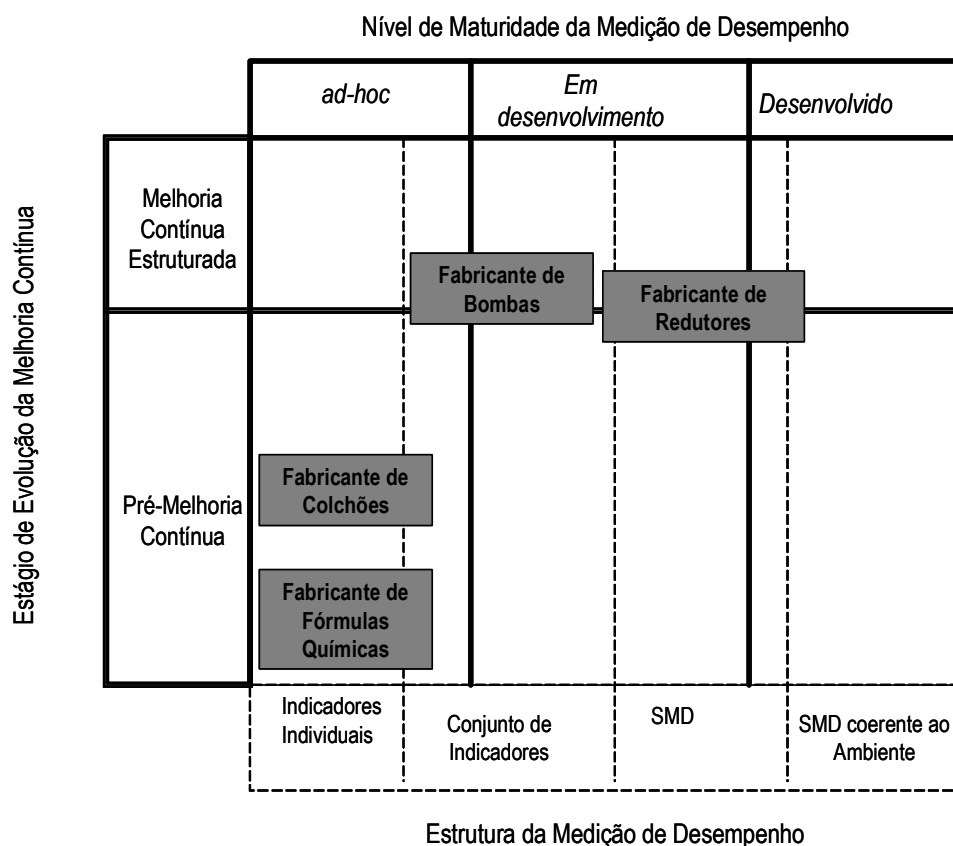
Nível de Maturidade da Medição de Desempenho

ad-hoc

Em desenvolvimento

Desenvolvido

Estágio de Evolução da Melhoria Contínua

Melhoria Contínua Estruturada

Pré-Melhoria Contínua

Fabricante de Bombas

Fabricante de Redutores

Fabricante de Colchões

Fabricante de Fórmulas Químicas

Indicadores Individuais

Conjunto de Indicadores

SMD

SMD coerente ao Ambiente

Estrutura da Medição de Desempenho